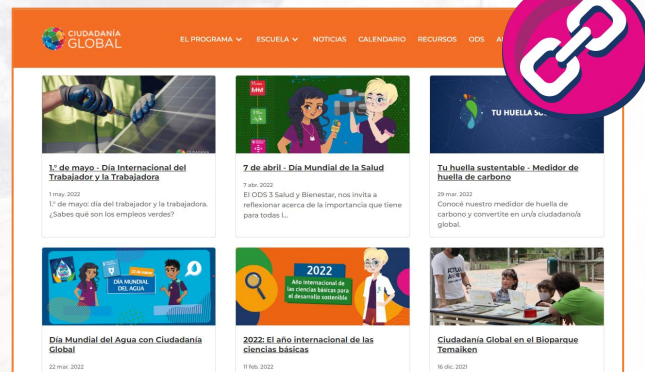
CIUDADANÍA GLOBAL

EL PROGRAMA ESCUELA NOTICIAS CALENDARIO RECURSOS ODS A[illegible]

1.° de mayo - Día Internacional del Trabajador y la Trabajadora

1 may. 2022

1.° de mayo: día del trabajador y la trabajadora. ¿Sabes qué son los empleos verdes?

7 de abril - Día Mundial de la Salud

7 abr. 2022

El ODS 3 Salud y Bienestar, nos invita a reflexionar acerca de la importancia que tiene para todas l...

TU HUELLA S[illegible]

Tu huella sustentable - Medidor de huella de carbono

29 mar. 2022

Conocé nuestro medidor de huella de carbono y convertite en un/a ciudadano/a global.

DÍA MUNDIAL DEL AGUA

22 de marzo

Día Mundial del Agua con Ciudadanía Global

22 mar. 2022

2022

Año internacional de las ciencias básicas para el desarrollo sostenible

2022: El año internacional de las ciencias básicas

11 feb. 2022

Ciudadanía Global en el Bioparque Temaikèn

16 dic. 2021